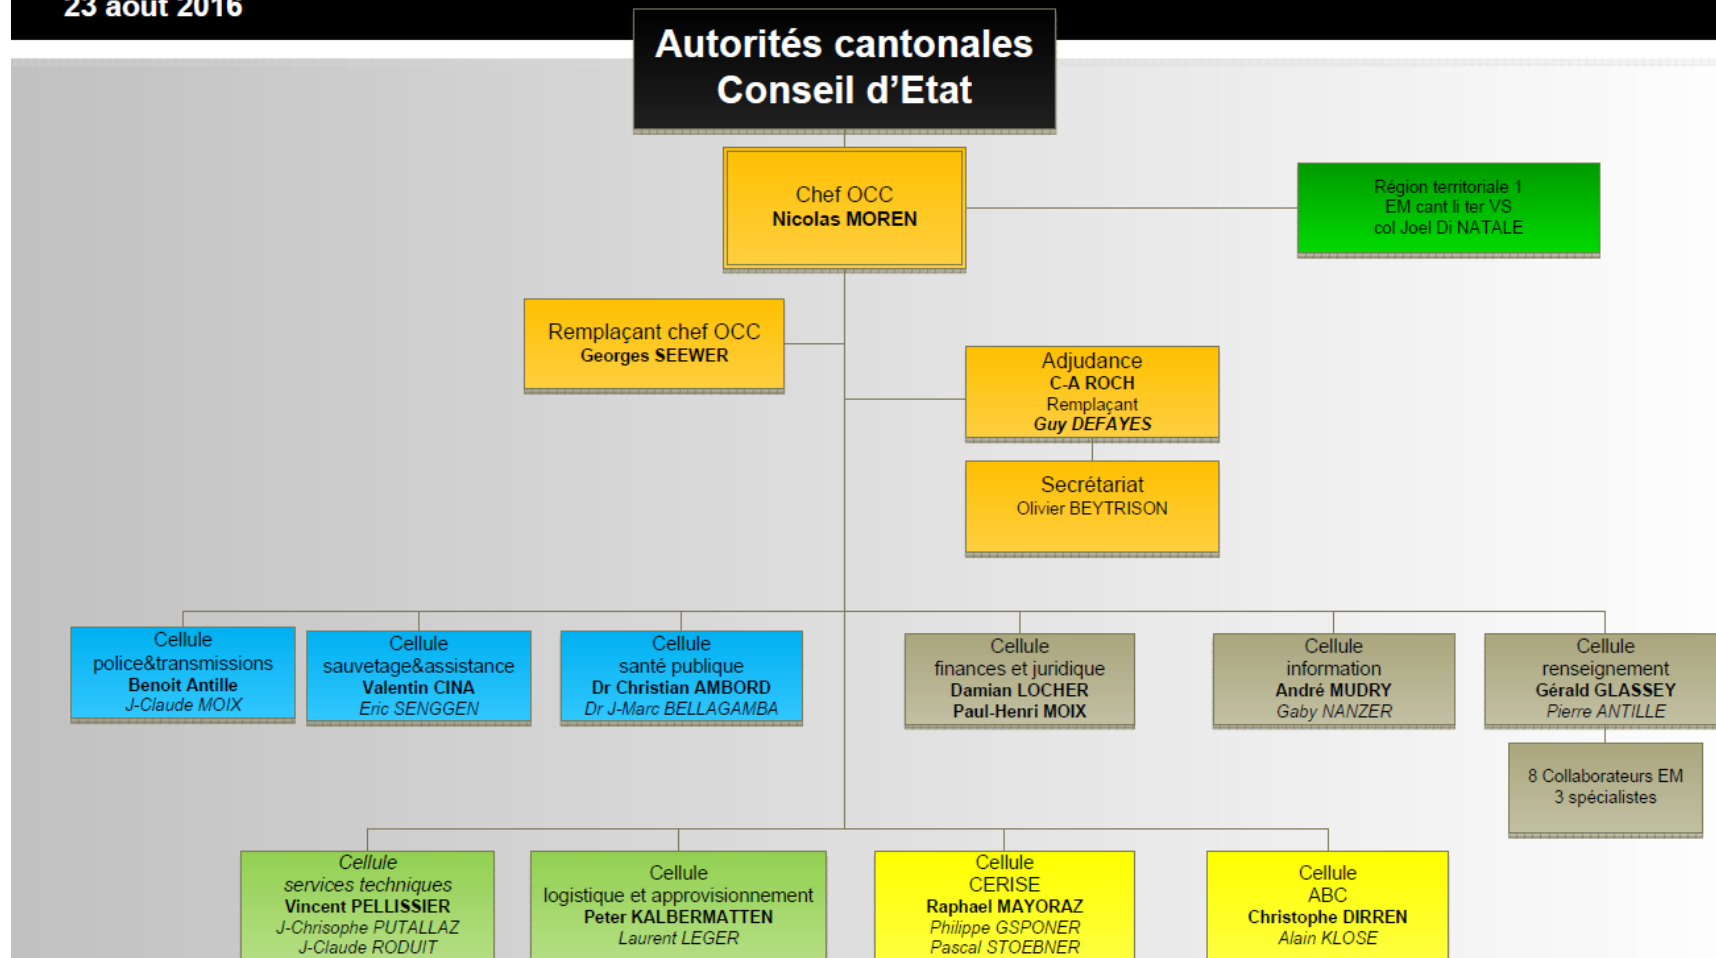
23 août 2016

Autorités cantonales
Conseil d'Etat

Chef OCC
Nicolas MOREN

Région territoriale 1
EM cant li ter VS
col Joel Di NATALE

Remplaçant chef OCC
Georges SEEWER

Adjudance
C-A ROCH
Remplaçant
Guy DEFAYES

Secrétariat
Olivier BEYTRISON

Cellule
police&transmissions
Benoit Antille
J-Claude MOIX

Cellule
sauvetage&assistance
Valentin CINA
Eric SENGGEN

Cellule
santé publique
Dr Christian AMBORD
Dr J-Marc BELLAGAMBA

Cellule
finances et juridique
Damian LOCHER
Paul-Henri MOIX

Cellule
information
André MUDRY
Gaby NANZER

Cellule
renseignement
Gérald GLASSEY
Pierre ANTILLE

8 Collaborateurs EM
3 spécialistes

Cellule
services techniques
Vincent PELLISSIER
J-Chrisophe PUTALLAZ
J-Claude RODUIT

Cellule
logistique et approvisionnement
Peter KALBERMATTEN
Laurent LEGER

Cellule
CERISE
Raphael MAYORAZ
Philippe GSPONER
Pascal STOEBNER

Cellule
ABC
Christophe DIRREN
Alain KLOSE